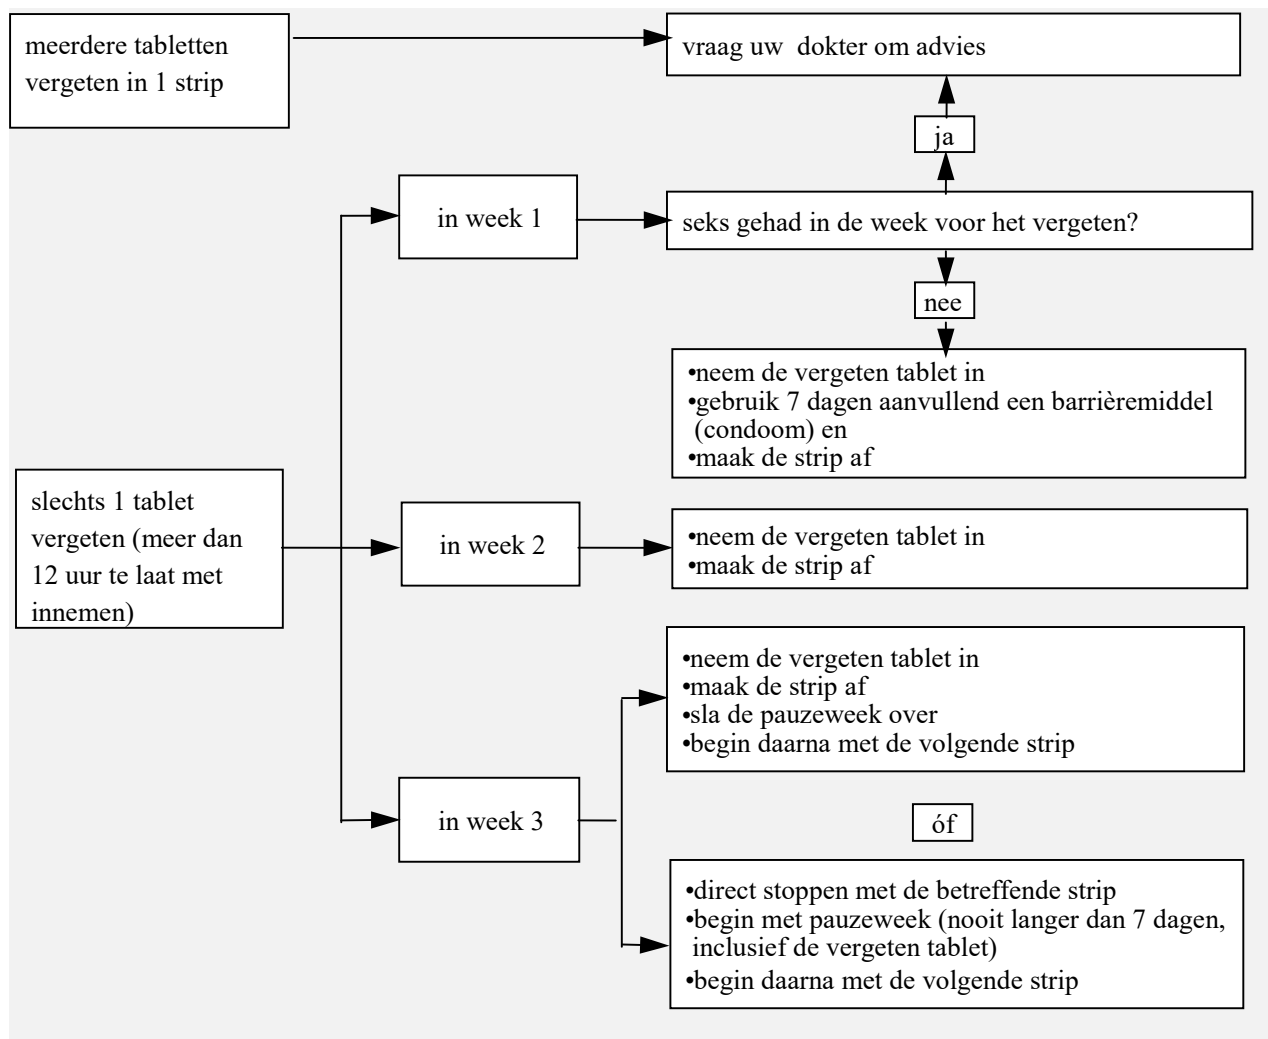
meerdere tabletten vergeten in 1 strip

vraag uw dokter om advies

ja

in week 1

seks gehad in de week voor het vergeten?

nee

•neem de vergeten tablet in
•gebruik 7 dagen aanvullend een barrièremiddel (condoom) en
•maak de strip af

slechts 1 tablet vergeten (meer dan 12 uur te laat met innemen)

in week 2

•neem de vergeten tablet in
•maak de strip af

•neem de vergeten tablet in
•maak de strip af
•sla de pauzeweek over
•begin daarna met de volgende strip

in week 3

óf

•direct stoppen met de betreffende strip
•begin met pauzeweek (nooit langer dan 7 dagen, inclusief de vergeten tablet)
•begin daarna met de volgende strip